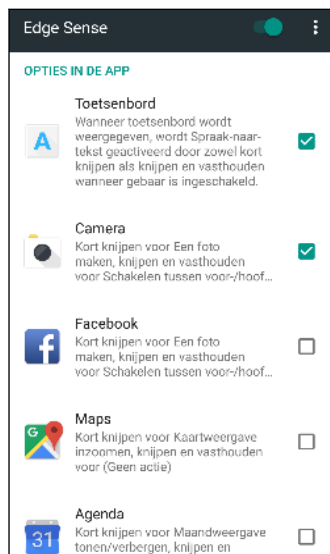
Edge Sense

OPTIES IN DE APP

Toetsenbord
Wanneer toetsenbord wordt weergegeven, wordt Spraak-naar-tekst geactiveerd door zowel kort knijpen als knijpen en vasthouden wanneer gebaar is ingeschakeld.

Camera
Kort knijpen voor Een foto maken, knijpen en vasthouden voor Schakelen tussen voor-/hoof…

Facebook
Kort knijpen voor Een foto maken, knijpen en vasthouden voor Schakelen tussen voor-/hoof…

Maps
Kort knijpen voor Kaartweergave inzoomen, knijpen en vasthouden voor (Geen actie)

Agenda
Kort knijpen voor Maandweergave tonen/verbergen, knijpen en

31